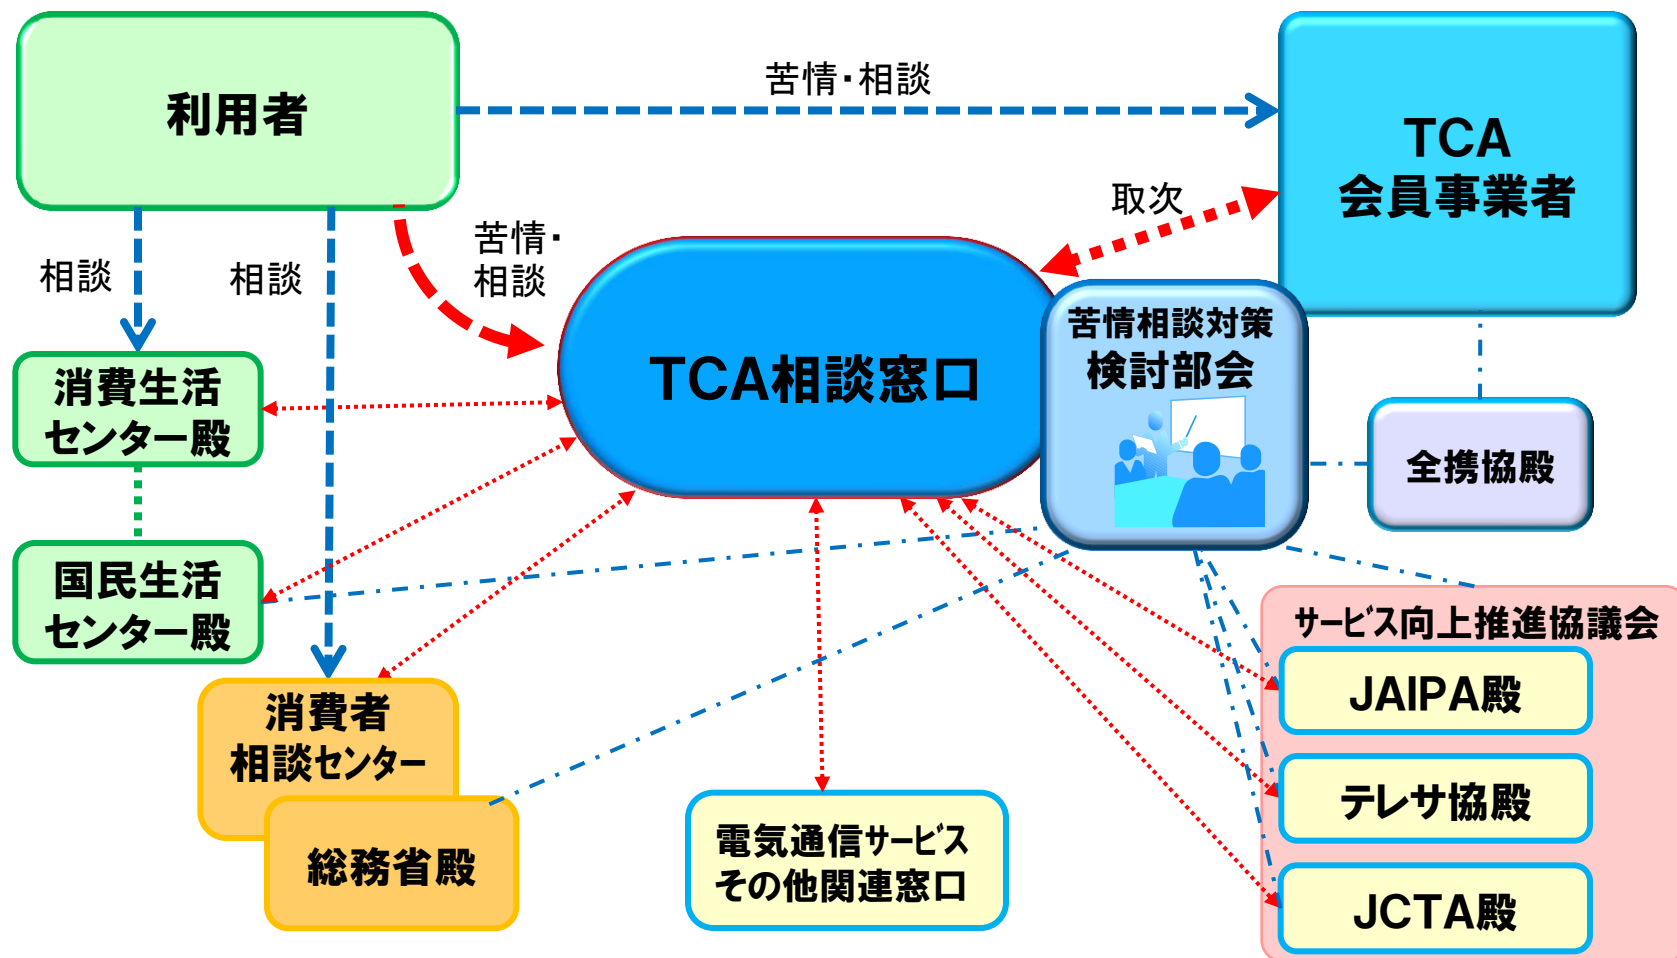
利用者

苦情・相談

TCA
会員事業者

取次

相談

相談

苦情・
相談

TCA相談窓口

苦情相談対策
検討部会

消費生活
センター殿

全携協殿

国民生活
センター殿

サービス向上推進協議会

JAIPA殿

消費者
相談センター

テレサ協殿

総務省殿

電気通信サービス
その他関連窓口

JCTA殿